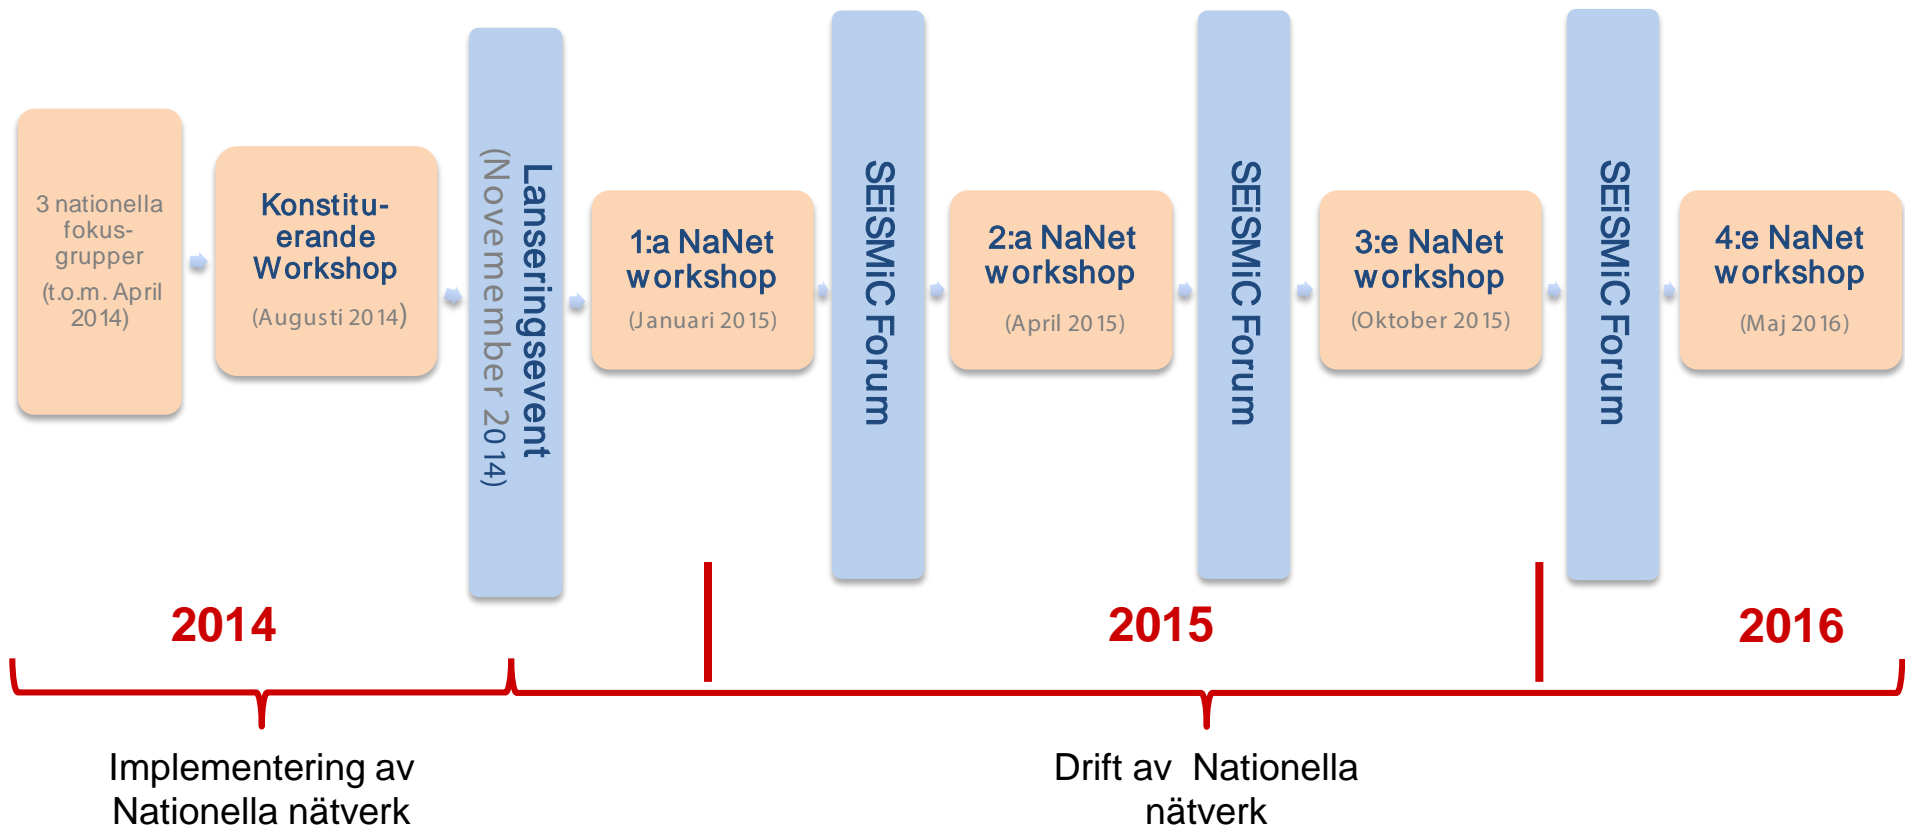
3 nationella fokus-grupper
(t.o.m. April 2014)

Konstitu-erande Workshop
(Augusti 2014)

Lanseringsevent
(November 2014)

1:a NaNet workshop
(Januari 2015)

SEiSMiC Forum

2:a NaNet workshop
(April 2015)

SEiSMiC Forum

3:e NaNet workshop
(Oktober 2015)

SEiSMiC Forum

4:e NaNet workshop
(Maj 2016)

2014

2015

2016

Implementering av Nationella nätverk

Drift av Nationella nätverk